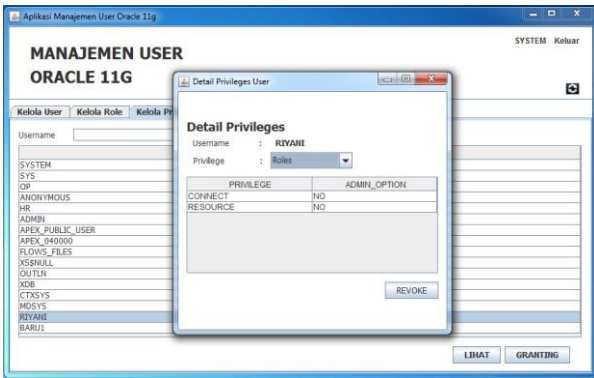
Aplikasi Manajemen User Oracle 11g

MANAJEMEN USER
ORACLE 11G

SYSTEM Keluar

Kelola User | Kelola Role | Kelola Pr

Username

SYSTEM
SYS
OP
ANONYMOUS
HR
ADMIN
APEX_PUBLIC_USER
APEX_040000
FLOWS_FILES
XSSNULL
OUTLN
XDB
CTXSYS
MDSYS
RIYANI
BARU1

LIHAT GRANTING

Detail Privileges User

Detail Privileges
Username : RIYANI
Privilege : Roles

| PRIVILEGE | ADMIN_OPTION |
|---|---|
| CONNECT | NO |
| RESOURCE | NO |

REVOKE